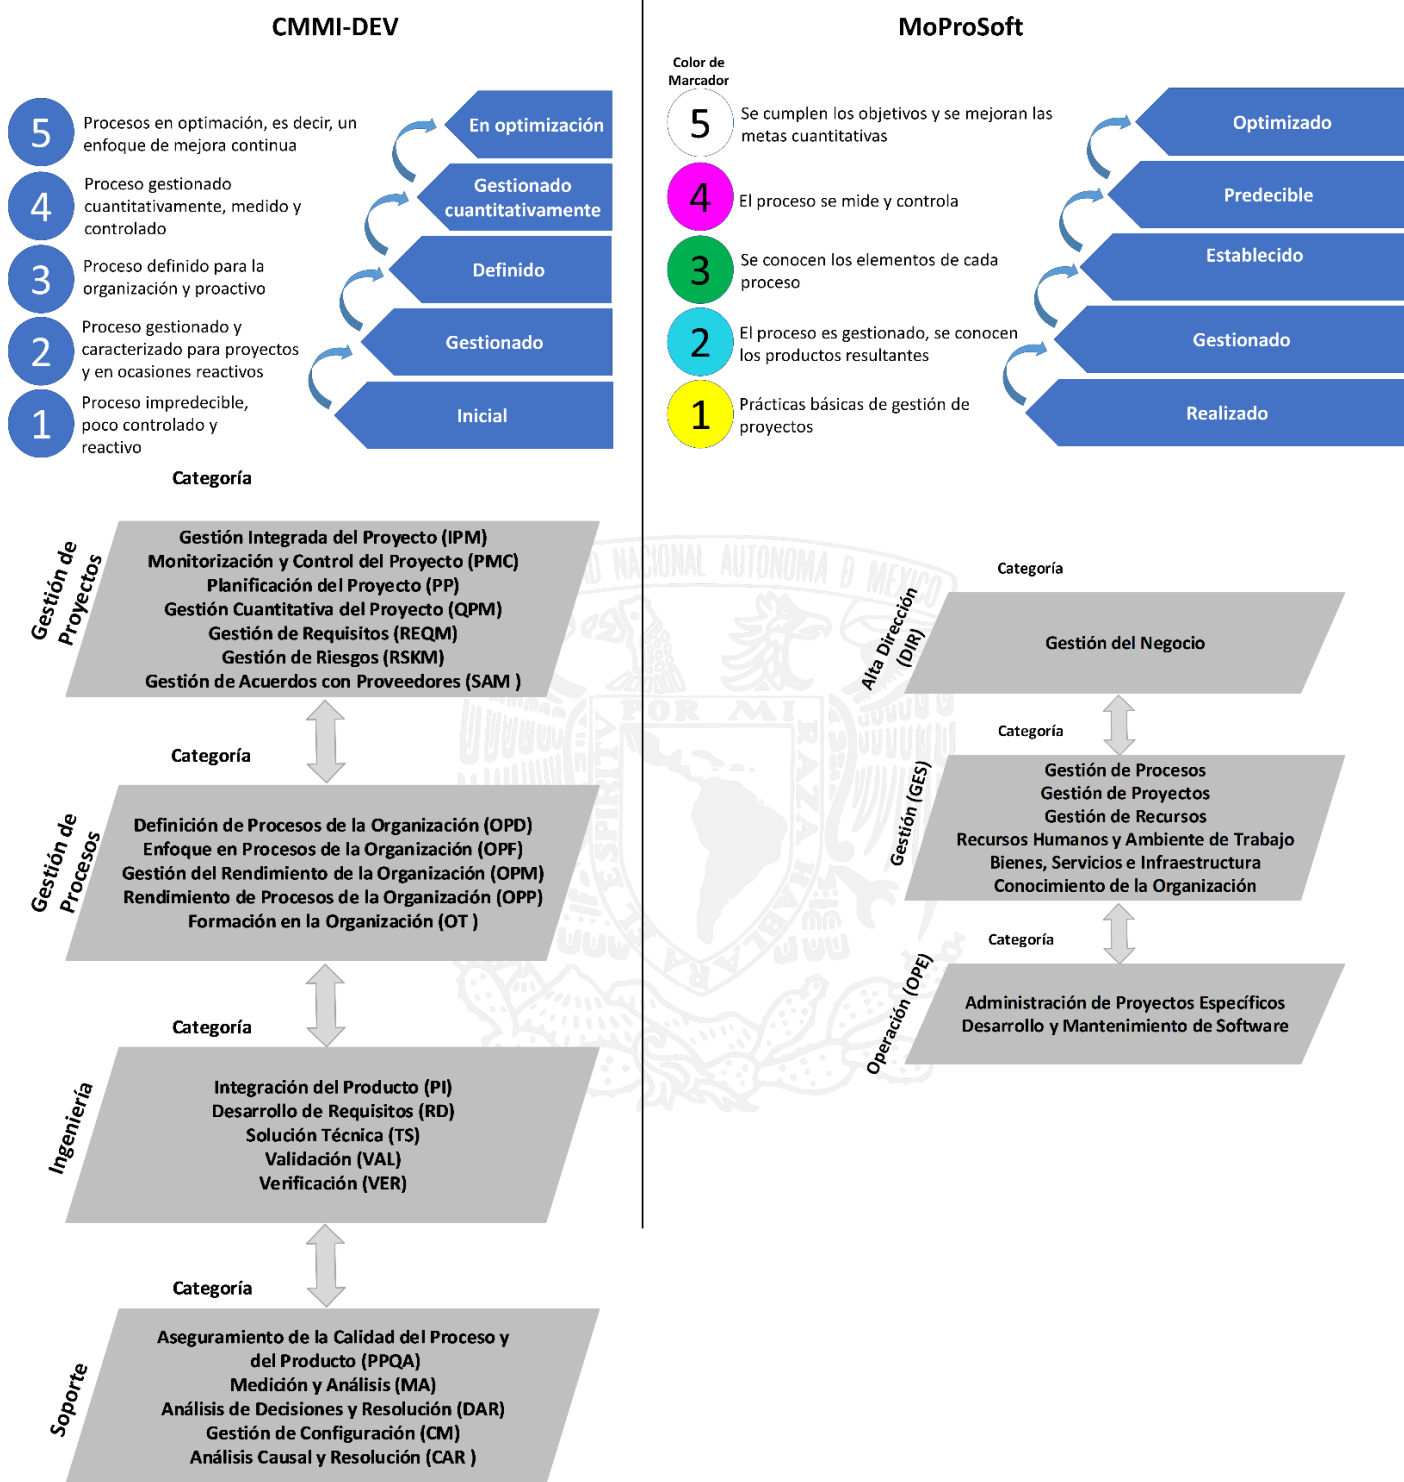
CMMI-DEV

5 Procesos en optimación, es decir, un enfoque de mejora continua

4 Proceso gestionado cuantitativamente, medido y controlado

3 Proceso definido para la organización y proactivo

2 Proceso gestionado y caracterizado para proyectos y en ocasiones reactivos

1 Proceso impredecible, poco controlado y reactivo

En optimización

Gestionado cuantitativamente

Definido

Gestionado

Inicial

Categoría

Gestión de Proyectos

Gestión Integrada del Proyecto (IPM)
Monitorización y Control del Proyecto (PMC)
Planificación del Proyecto (PP)
Gestión Cuantitativa del Proyecto (QPM)
Gestión de Requisitos (REQM)
Gestión de Riesgos (RSKM)
Gestión de Acuerdos con Proveedores (SAM )

Categoría

Gestión de Procesos

Definición de Procesos de la Organización (OPD)
Enfoque en Procesos de la Organización (OPF)
Gestión del Rendimiento de la Organización (OPM)
Rendimiento de Procesos de la Organización (OPP)
Formación en la Organización (OT )

Categoría

Ingeniería

Integración del Producto (PI)
Desarrollo de Requisitos (RD)
Solución Técnica (TS)
Validación (VAL)
Verificación (VER)

Categoría

Soporte

Aseguramiento de la Calidad del Proceso y del Producto (PPQA)
Medición y Análisis (MA)
Análisis de Decisiones y Resolución (DAR)
Gestión de Configuración (CM)
Análisis Causal y Resolución (CAR )

MoProSoft

Color de Marcador

5 Se cumplen los objetivos y se mejoran las metas cuantitativas

4 El proceso se mide y controla

3 Se conocen los elementos de cada proceso

2 El proceso es gestionado, se conocen los productos resultantes

1 Prácticas básicas de gestión de proyectos

Optimizado

Predecible

Establecido

Gestionado

Realizado

Categoría

Alta Dirección (DIR)

Gestión del Negocio

Categoría

Gestión (GES)

Gestión de Procesos
Gestión de Proyectos
Gestión de Recursos
Recursos Humanos y Ambiente de Trabajo
Bienes, Servicios e Infraestructura
Conocimiento de la Organización

Categoría

Operación (OPE)

Administración de Proyectos Específicos
Desarrollo y Mantenimiento de Software